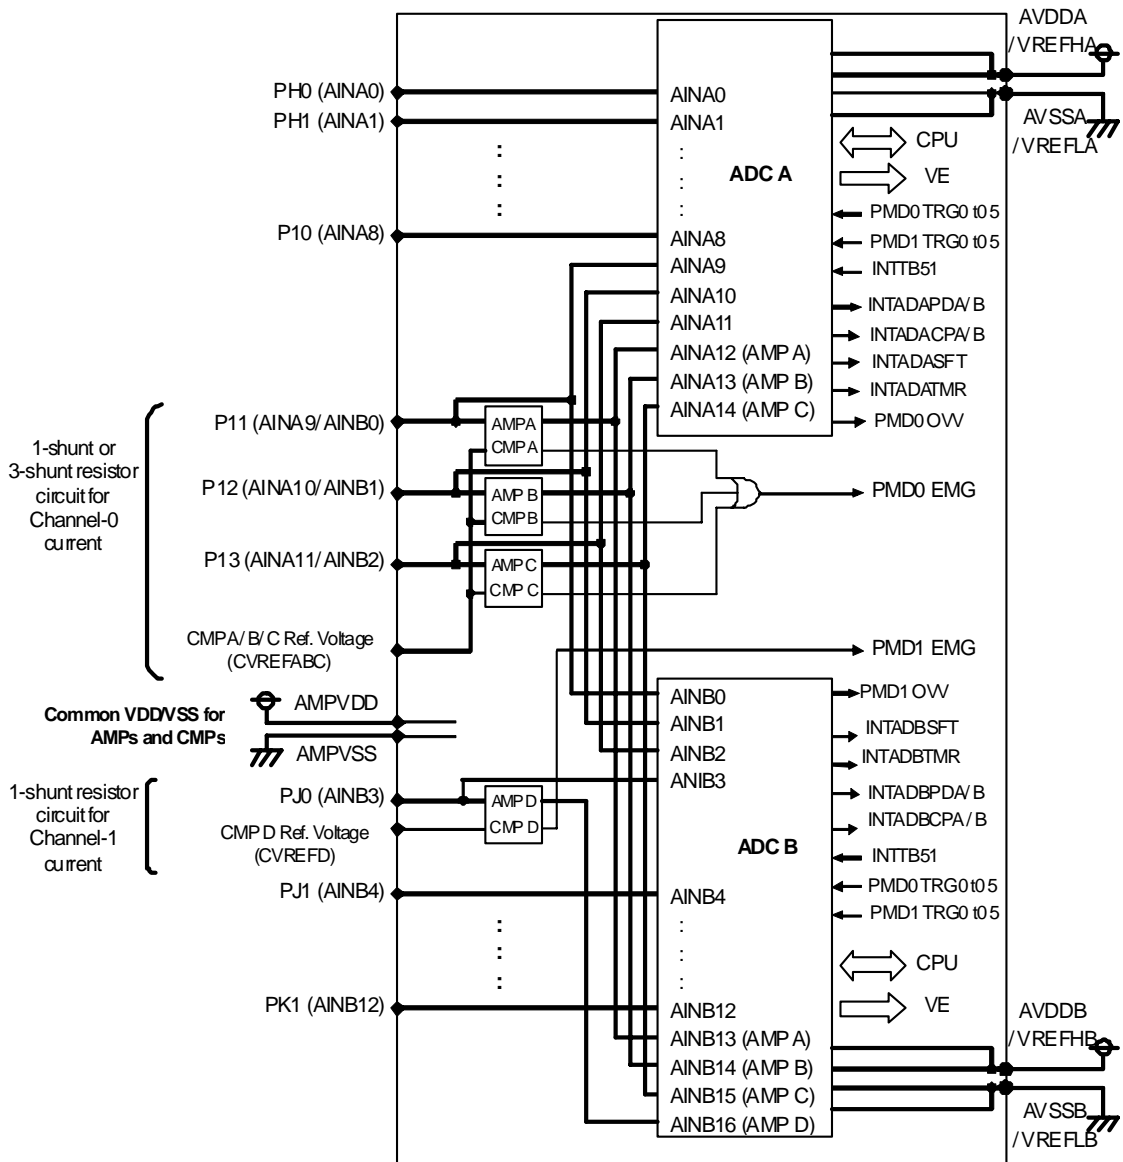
AVDDA
/VREFHA

PH0 (AINA0)
PH1 (AINA1)
:
:
:
P10 (AINA8)

AINA0
AINA1
:
:
:
AINA8
AINA9
AINA10
AINA11
AINA12 (AMP A)
AINA13 (AMP B)
AINA14 (AMP C)

ADC A

AVSSA
/VREFLA
CPU
VE
PMD0 TRG0 to 5
PMD1 TRG0 to 5
INTTB51
INTADAPDA/B
INTADACPA/B
INTADASFT
INTADATMR
PMD0 OVV

1-shunt or 3-shunt resistor circuit for Channel-0 current

P11 (AINA9/AINB0)
P12 (AINA10/AINB1)
P13 (AINA11/AINB2)
CMPA/B/C Ref. Voltage (CVREFABC)

AMPA
CMPA
AMP B
CMPB
AMPC
CMP C

PMD0 EMG
PMD1 EMG

Common VDD/VSS for AMPs and CMPs
AMPVDD
AMPVSS

1-shunt resistor circuit for Channel-1 current
PJ0 (AINB3)
CMP D Ref. Voltage (CVREFD)
PJ1 (AINB4)
:
:
:
PK1 (AINB12)

AMP D
CMP D

AINB0
AINB1
AINB2
ANIB3
AINB4
:
:
:
AINB12
AINB13 (AMP A)
AINB14 (AMP B)
AINB15 (AMP C)
AINB16 (AMP D)

ADC B

PMD1 OVV
INTADBSFT
INTADBTMR
INTADBPDA/B
INTADBCPA/B
INTTB51
PMD0 TRG0 to 5
PMD1 TRG0 to 5
CPU
VE

AVDDB
/VREFHB
AVSSB
/VREFLB